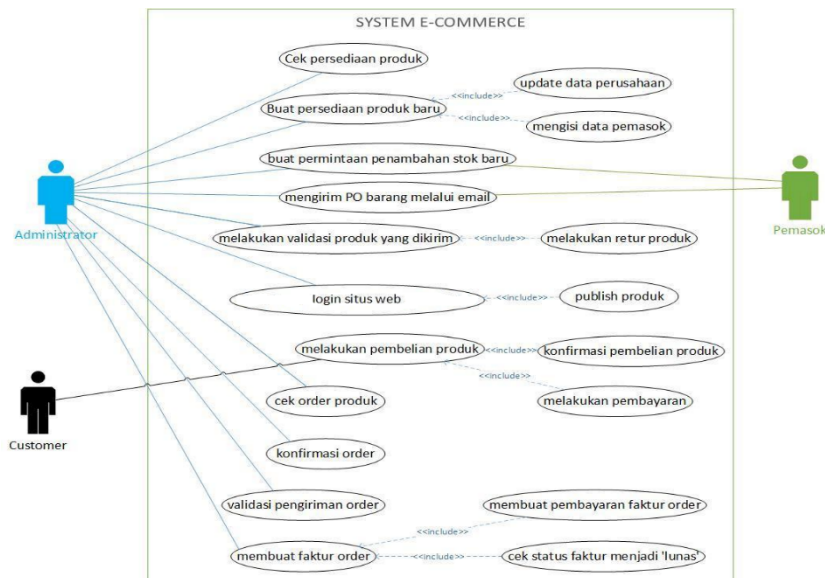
SYSTEM E-COMMERCE

Cek persediaan produk

Buat persediaan produk baru

<<include>>

update data perusahaan

<<include>>

mengisi data pemasok

buat permintaan penambahan stok baru

mengirim PO barang melalui email

Administrator

Pemasok

melakukan validasi produk yang dikirim

<<include>>

melakukan retur produk

login situs web

<<include>>

publish produk

melakukan pembelian produk

<<include>>

konfirmasi pembelian produk

<<include>>

melakukan pembayaran

Customer

cek order produk

konfirmasi order

validasi pengiriman order

membuat pembayaran faktur order

<<include>>

membuat faktur order

<<include>>

cek status faktur menjadi 'lunas'